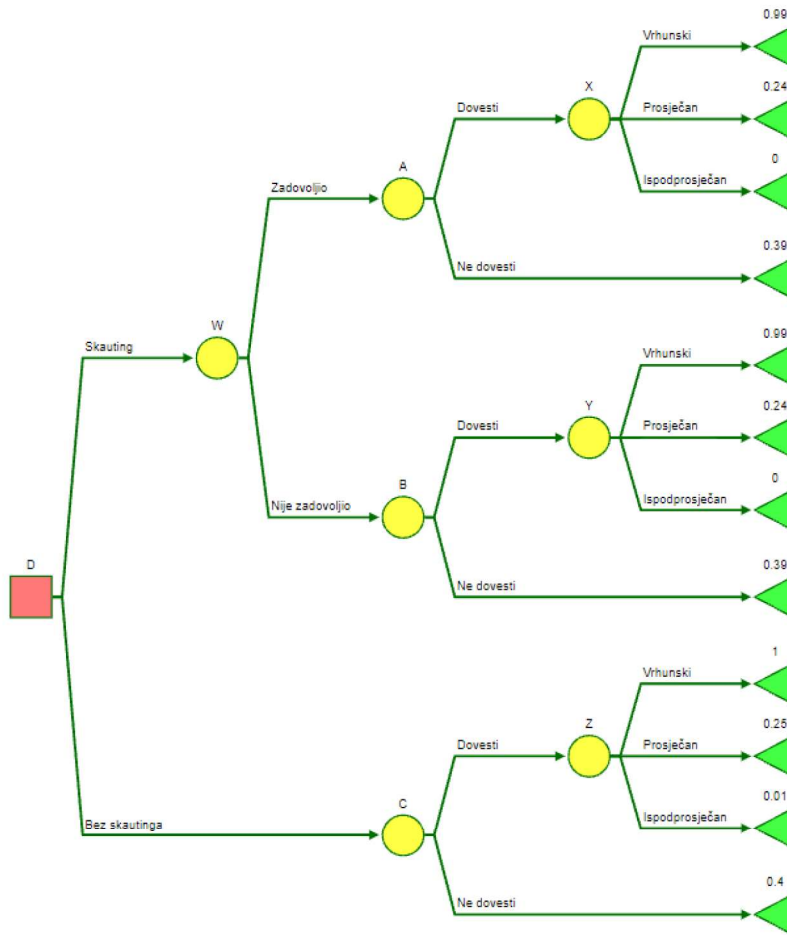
D

Skauting

W

Zadovoljio

A

Dovesti

X

Vrhunski

0.99

Prosječan

0.24

Ispodprosječan

0

Ne dovesti

0.39

Nije zadovoljio

B

Dovesti

Y

Vrhunski

0.99

Prosječan

0.24

Ispodprosječan

0

Ne dovesti

0.39

Bez skautinga

C

Dovesti

Z

Vrhunski

1

Prosječan

0.25

Ispodprosječan

0.01

Ne dovesti

0.4